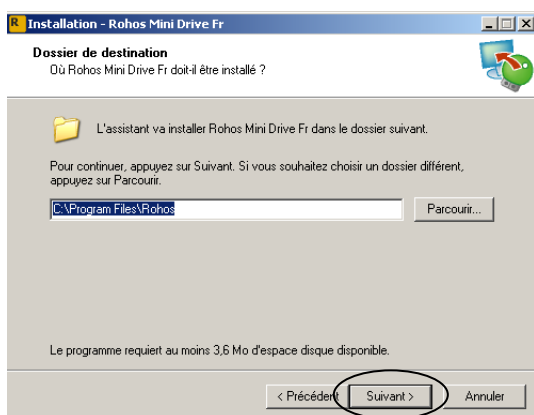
R Installation - Rohos Mini Drive Fr

Dossier de destination
Où Rohos Mini Drive Fr doit-il être installé ?

L'assistant va installer Rohos Mini Drive Fr dans le dossier suivant.

Pour continuer, appuyez sur Suivant. Si vous souhaitez choisir un dossier différent, appuyez sur Parcourir.

C:\Program Files\Rohos

Parcourir...

Le programme requiert au moins 3,6 Mo d'espace disque disponible.

< Précédent

Suivant >

Annuler